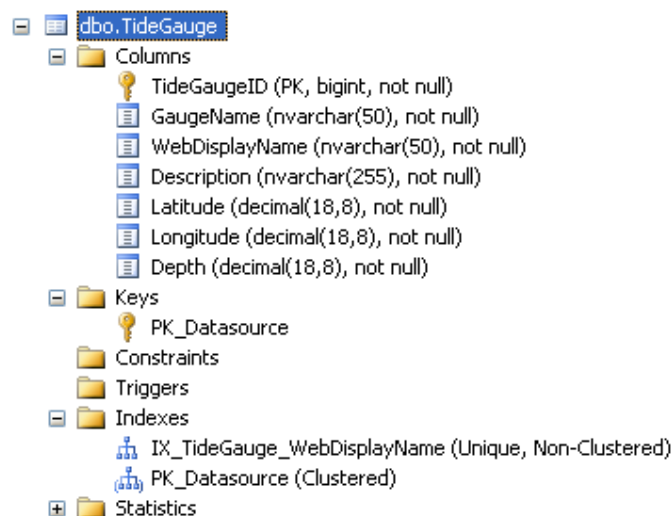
dbo.TideGauge
Columns
TideGaugeID (PK, bigint, not null)
GaugeName (nvarchar(50), not null)
WebDisplayName (nvarchar(50), not null)
Description (nvarchar(255), not null)
Latitude (decimal(18,8), not null)
Longitude (decimal(18,8), not null)
Depth (decimal(18,8), not null)
Keys
PK_Datasource
Constraints
Triggers
Indexes
IX_TideGauge_WebDisplayName (Unique, Non-Clustered)
PK_Datasource (Clustered)
Statistics